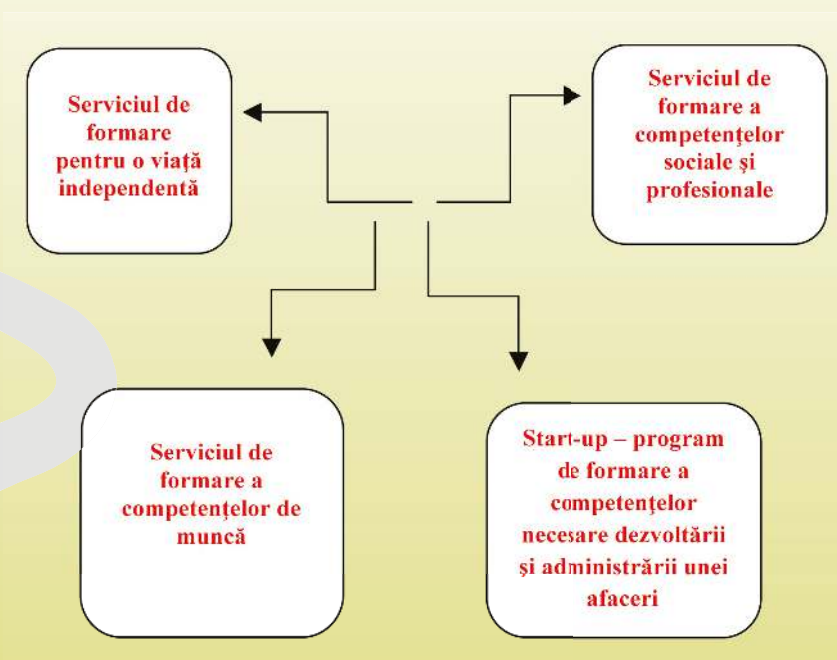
Serviciul de formare pentru o viaţă independentă

Serviciul de formare a competenţelor sociale şi profesionale

Serviciul de formare a competenţelor de muncă

Start-up – program de formare a competenţelor necesare dezvoltării şi administrării unei afaceri